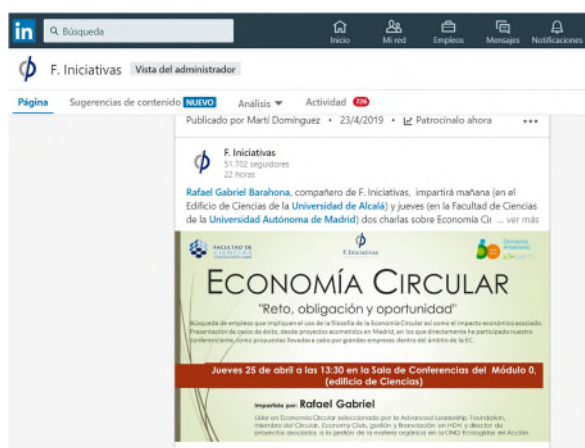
in Búsqueda

Inicio Mi red Empleos Mensajes Notificaciones

F. Iniciativas Vista del administrador

Página Sugerencias de contenido NUEVO Análisis Actividad 726

Publicado por Martí Domínguez • 23/4/2019 • Patrocínalo ahora •••

F. Iniciativas
51.702 seguidores
22 horas

Rafael Gabriel Barahona, compañero de F. Iniciativas, impartirá mañana (en el Edificio de Ciencias de la Universidad de Alcalá) y jueves (en la Facultad de Ciencias de la Universidad Autónoma de Madrid) dos charlas sobre Economía Cir ... ver más

FACULTAD DE CIENCIAS

F. Iniciativas

Docentia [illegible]

ECONOMÍA CIRCULAR

"Reto, obligación y oportunidad"

Búsqueda de empleos que impliquen el uso de la filosofía de la Economía Circular así como el impacto económico asociado. Presentación de casos de éxito, desde proyectos acometidos en Madrid, en los que directamente ha participado nuestro conferenciante, como propuestas llevadas a cabo por grandes empresas dentro del ámbito de la EC.

Jueves 25 de abril a las 13:30 en la Sala de Conferencias del Módulo 0, (edificio de Ciencias)

Impartido por: Rafael Gabriel

Líder en Economía Circular seleccionado por la Advanced Leadership Foundation, miembro del Circular, Economy Club, gestión y financiación en I+D+i y director de proyectos asociados a la gestión de la materia orgánica en la ONG Ecologistas en Acción